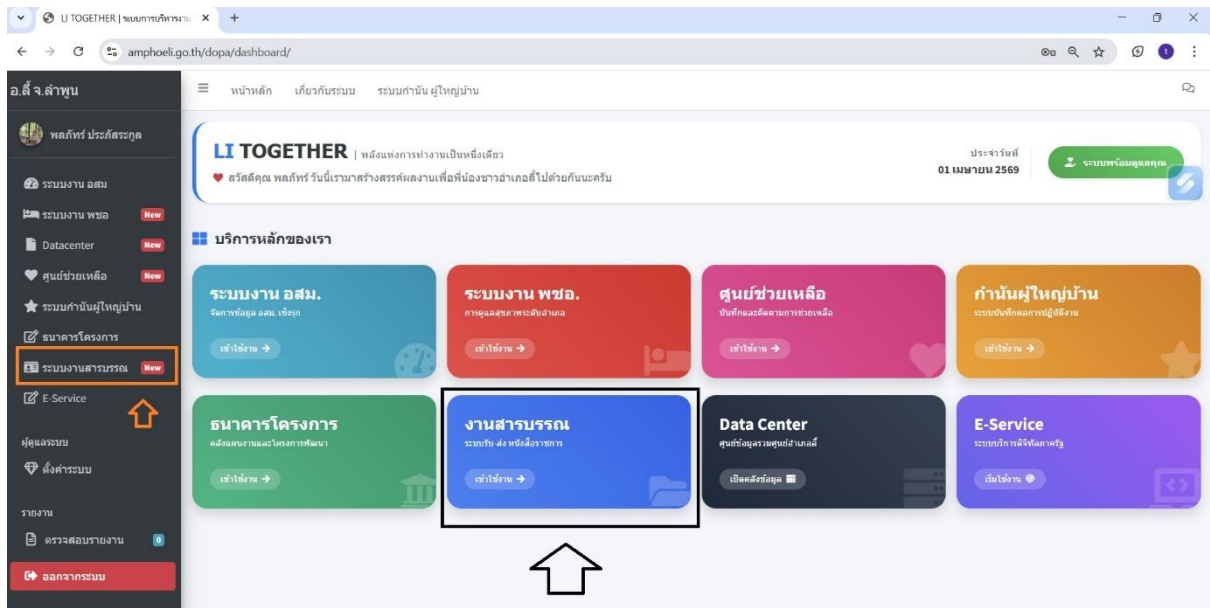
LI TOGETHER | ระบบการบริหารงาน ×

amphoeli.go.th/dopa/dashboard/

อ.ลี้ จ.ลำพูน

พลภัทร์ ประภัสระกูล

ระบบงาน อสม
ระบบงาน พชอ New
Datacenter New
ศูนย์ช่วยเหลือ New
ระบบกำนันผู้ใหญ่บ้าน
ธนาคารโครงการ
ระบบงานสารบรรณ New
E-Service

ผู้ดูแลระบบ
ตั้งค่าระบบ

รายงาน
ตรวจสอบรายงาน 0

ออกจากระบบ

หน้าหลัก เกี่ยวกับระบบ ระบบกำนัน ผู้ใหญ่บ้าน

LI TOGETHER | พลังแห่งการทำงานเป็นหนึ่งเดียว
♥ สวัสดีคุณ พลภัทร์ วันนี้เรามาสร้างสรรค์ผลงานเพื่อพี่น้องชาวอำเภอลี้ไปด้วยกันนะครับ

ประจำวันที่
01 เมษายน 2569

ระบบพร้อมดูแลคุณ

บริการหลักของเรา

ระบบงาน อสม.
จัดการข้อมูล อสม. เชิงรุก
เข้าใช้งาน →

ระบบงาน พชอ.
การดูแลสุขภาพระดับอำเภอ
เข้าใช้งาน →

ศูนย์ช่วยเหลือ
บันทึกและติดตามการช่วยเหลือ
เข้าใช้งาน →

กำนันผู้ใหญ่บ้าน
ระบบบันทึกผลการปฏิบัติงาน
เข้าใช้งาน →

ธนาคารโครงการ
คลังแผนงานและโครงการพัฒนา
เข้าใช้งาน →

งานสารบรรณ
ระบบรับ-ส่ง หนังสือราชการ
เข้าใช้งาน →

Data Center
ศูนย์ข้อมูลรวมศูนย์อำเภอลี้
เปิดคลังข้อมูล

E-Service
ระบบบริการดิจิทัลภาครัฐ
เริ่มใช้งาน